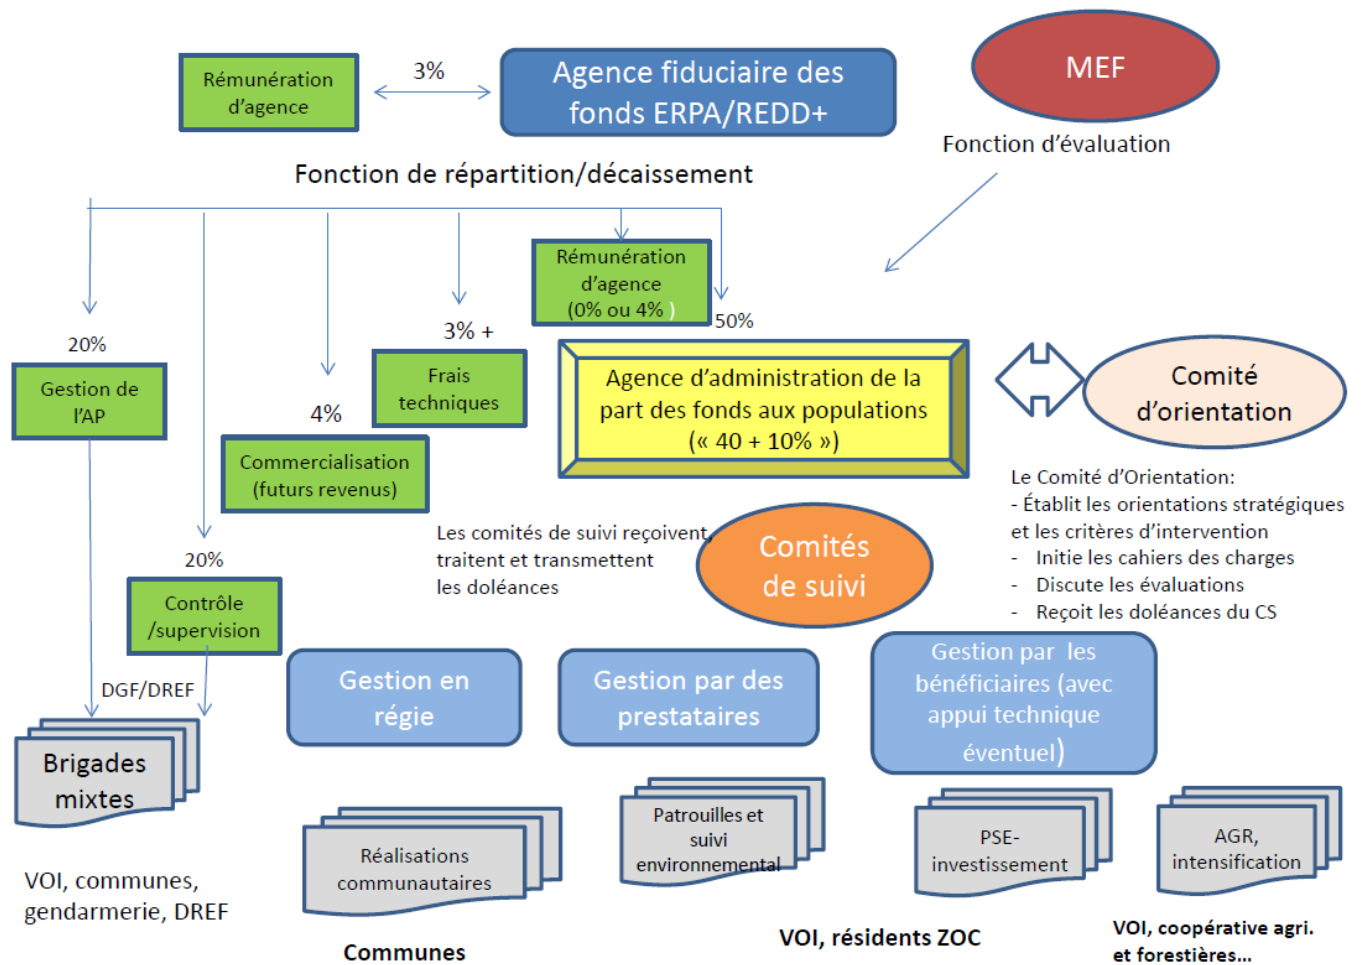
Rémunération d'agence

3%

Agence fiduciaire des fonds ERPA/REDD+

MEF

Fonction d'évaluation

Fonction de répartition/décaissement

Rémunération d'agence (0% ou 4% )

50%

20%

Gestion de l'AP

3% +

Frais techniques

4%

Commercialisation (futurs revenus)

Agence d'administration de la part des fonds aux populations (« 40 + 10% »)

Comité d'orientation

Le Comité d'Orientation:
- Établit les orientations stratégiques et les critères d'intervention
- Initie les cahiers des charges
- Discute les évaluations
- Reçoit les doléances du CS

Les comités de suivi reçoivent, traitent et transmettent les doléances

Comités de suivi

20%

Contrôle /supervision

DGF/DREF

Gestion en régie

Gestion par des prestataires

Gestion par les bénéficiaires (avec appui technique éventuel)

Brigades mixtes

Réalisations communautaires

Patrouilles et suivi environnemental

PSE-investissement

AGR, intensification

VOI, communes, gendarmerie, DREF

Communes

VOI, résidents ZOC

VOI, coopérative agri. et forestières...